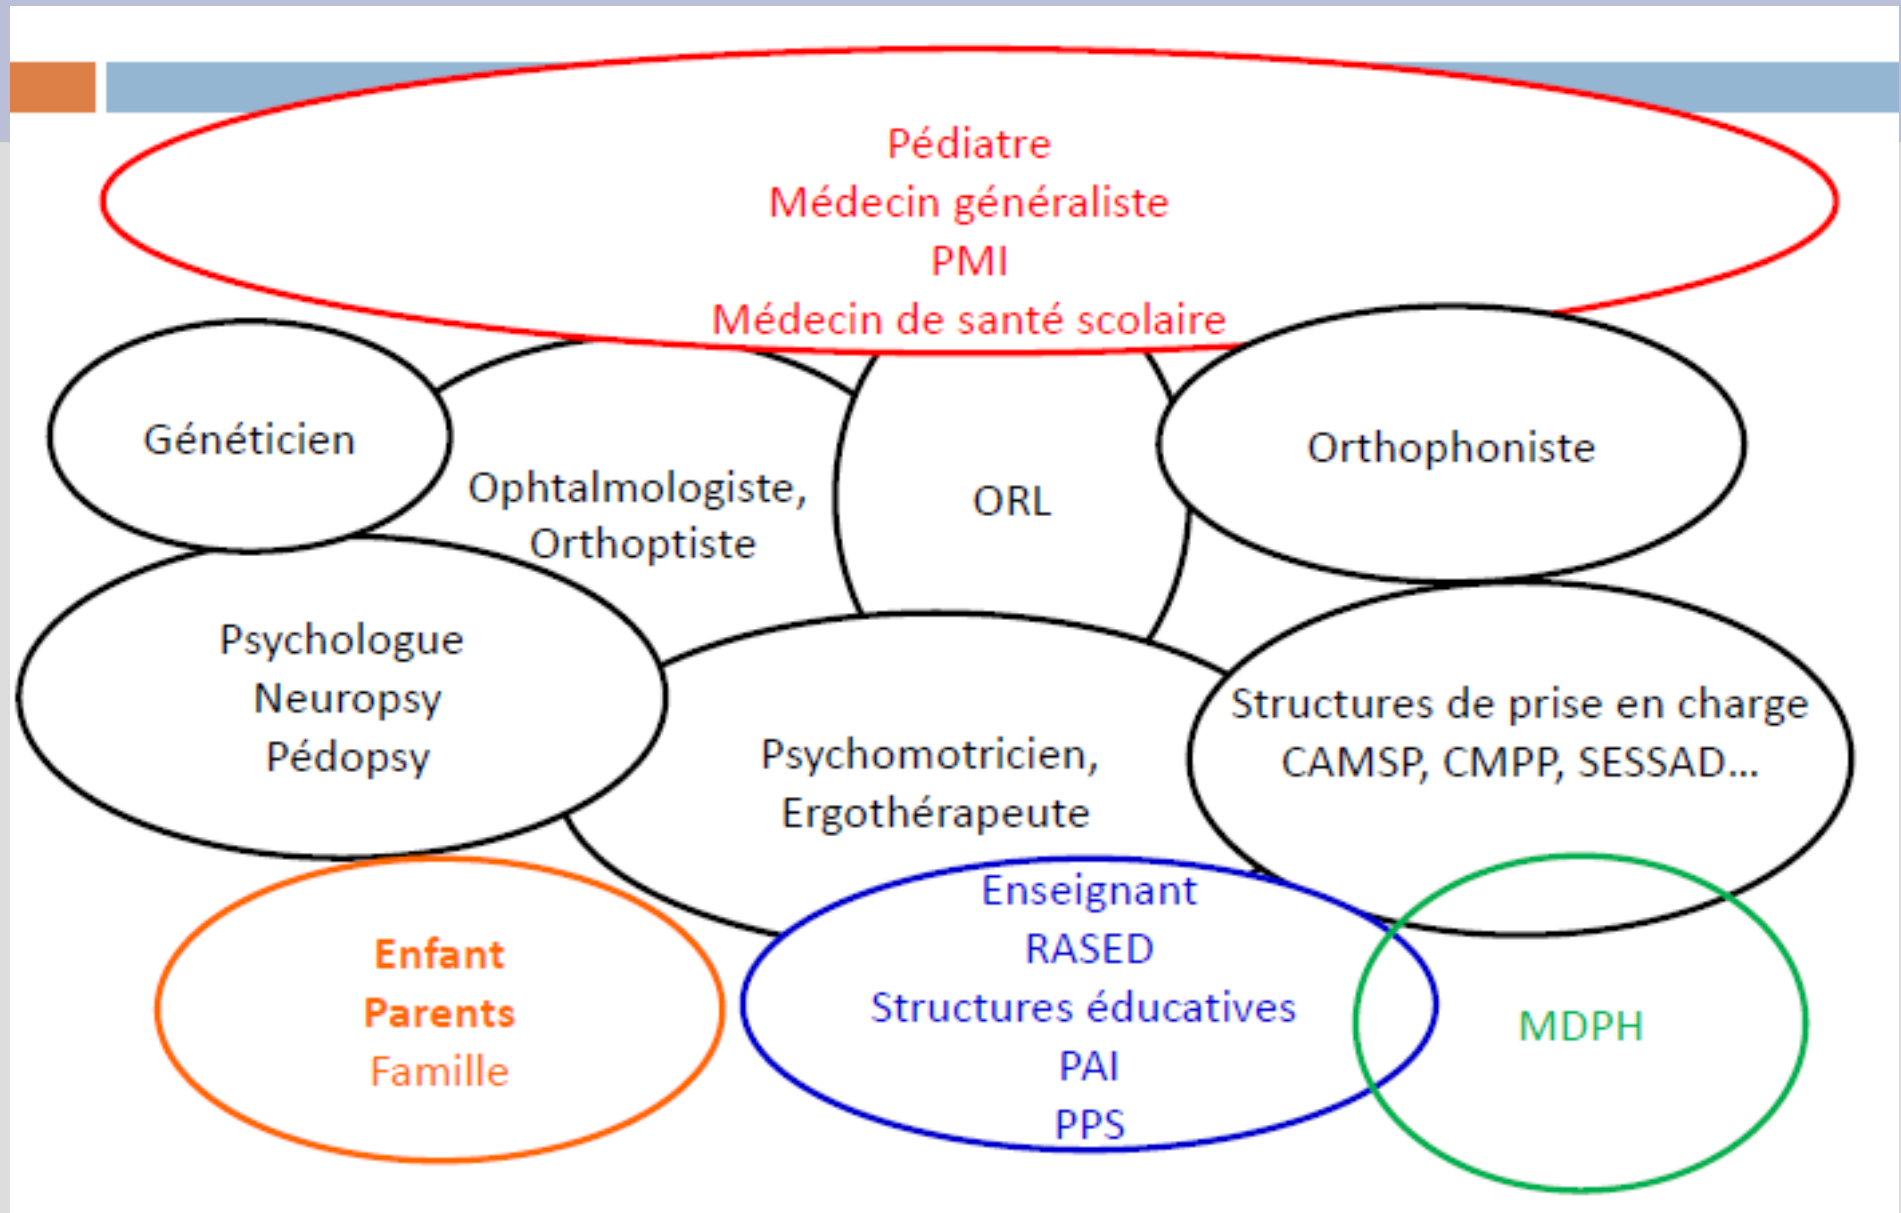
Pédiatre
Médecin généraliste
PMI
Médecin de santé scolaire

Généticien

Ophtalmologiste,
Orthoptiste

ORL

Orthophoniste

Psychologue
Neuropsy
Pédopsy

Psychomotricien,
Ergothérapeute

Structures de prise en charge
CAMSP, CMPP, SESSAD…

Enfant
Parents
Famille

Enseignant
RASED
Structures éducatives
PAI
PPS

MDPH